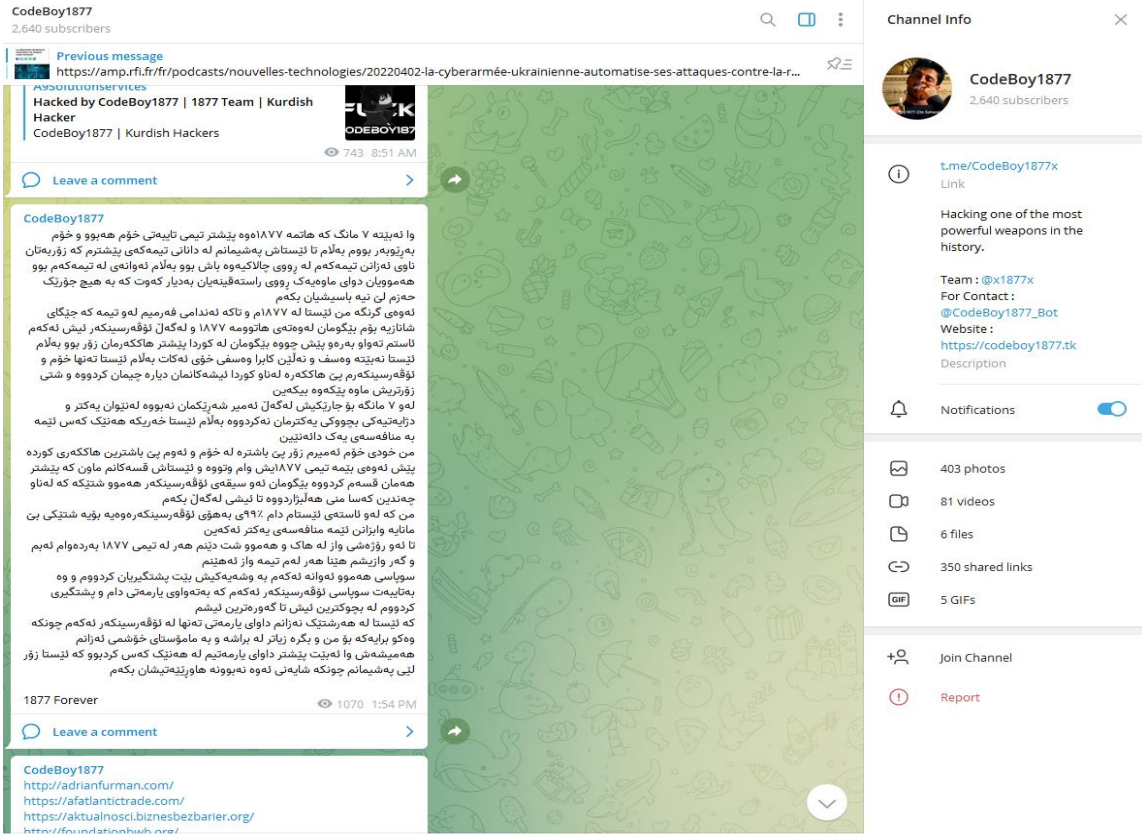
CodeBoy1877
2,640 subscribers

Previous message
https://amp.rfi.fr/fr/podcasts/nouvelles-technologies/20220402-la-cyberarmée-ukrainienne-automatise-ses-attaques-contre-la-r...

A9solutionservices
Hacked by CodeBoy1877 | 1877 Team | Kurdish Hacker
CodeBoy1877 | Kurdish Hackers
743 8:51 AM
Leave a comment

CodeBoy1877
وا ئەبێتە ٧ مانگ کە هاتمە ١٨٧٧ەوە پێشتر تیمی تایبەتی خۆم هەبوو و خۆم بەڕێوەبەر بووم بەڵام تا ئێستاش پەشیمانم لە دانانی تیمەکەی پێشترم کە زۆربەتان ناوی ئەزانن تیمەکەم لە ڕووی چالاکیەوە باش بوو بەڵام ئەوانەی لە تیمەکەم بوو هەموویان دوای ماوەیەک ڕووی ڕاستەقینەیان بەدیار کەوت کە بە هیچ جۆرێک حەزم لێ نیە باسیشیان بکەم
لەوەی گرنگە من ئێستا لە ١٨٧٧م و تاکە ئەندامی فەرمیم لەو تیمە کە جێگای شانازیە بۆم بێگومان لەوەتەی هاتوومە ١٨٧٧ و لەگەڵ ئۆفەرسینکەر ئیش ئەکەم ئاستم تەواو بەرەو پێش چووە بێگومان لە کوردا پێشتر هاکەرمان زۆر بوو بەڵام ئێستا نەبێتە وەسف و تەڵێن کابرا وەسفی خۆی ئەکات بەڵام ئێستا تەنها خۆم و ئۆفەرسینکەرم پێ هاکەرە لەناو کوردا ئیشەکانمان دیارە چیمان کردووە و شتی زۆرتریش ماوە پێکەوە بیکەین
لەو ٧ مانگە بۆ جارێکیش لەگەڵ ئەمیر شەڕێکمان نەبووە لەنێوان یەکتر و دژایەتیەکی بچووکی یەکترمان نەکردووە بەڵام ئێستا خەریکە هەندێک کەس ئێمە بە منافەسەی یەک دائەنێین
من خودی خۆم ئەمیرم زۆر پێ باشترە لە خۆم و ئەوم پێ باشترین هاکەری کوردە پێش ئەوەی بێمە تیمی ١٨٧٧یش وام وتووە و ئێستاش قسەکانم ماون کە پێشتر هەمان قسەم کردووە بێگومان ئەو سیقەی ئۆفەرسینکەر هەموو شتێکە کە لەناو چەندین کەسا منی هەڵبژاردووە تا ئیشی لەگەڵ بکەم
من کە لەو ئاستەی ئێستام دام ٩٩٪ بەهۆی ئۆفەرسینکەرەوەیە بۆیە شتێکی بێ مانایە وابزانن ئێمە منافەسەی یەکتر ئەکەین
تا ئەو ڕۆژەشی واز لە هاک و هەموو شت دێنم هەر لە تیمی ١٨٧٧ بەردەوام ئەبم و گەر وازیشم هێنا هەر لەم تیمە واز ئەهێنم
سوپاسی هەموو ئەوانە ئەکەم بە وشەیەکیش بێت پشتگیریان کردووم و وە بەتایبەت سوپاسی ئۆفەرسینکەر ئەکەم کە بەتەواوی یارمەتی دام و پشتگیری کردووم لە بچوکترین ئیش تا گەورەترین ئیشم
کە ئێستا لە هەرشتێک نەزانم داوای یارمەتی تەنها لە ئۆفەرسینکەر ئەکەم چونکە وەکو برایەکە بۆ من و بگرە زیاتر لە براشە و بە مامۆستای خۆشمی ئەزانم
هەمیشەش وا ئەبێت پێشتر داوای یارمەتیم لە هەندێک کەس کردبوو کە ئێستا زۆر لێی پەشیمانم چونکە شایەنی ئەوە نەبوونە هاوڕێیەتیشیان بکەم
1877 Forever
1070 1:54 PM
Leave a comment

CodeBoy1877
http://adrianfurman.com/
https://afatlantictrade.com/
https://aktualnosci.biznesbezbarier.org/
http://foundationbwb.org/

Channel Info
CodeBoy1877
2,640 subscribers
t.me/CodeBoy1877x
Link
Hacking one of the most powerful weapons in the history.
Team : @x1877x
For Contact : @CodeBoy1877_Bot
Website : https://codeboy1877.tk
Description
Notifications
403 photos
81 videos
6 files
350 shared links
5 GIFs
Join Channel
Report